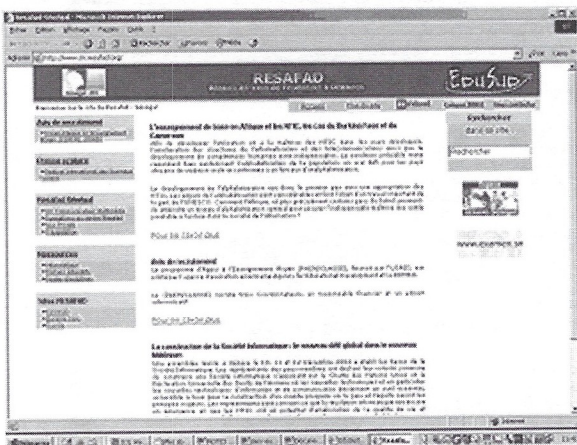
RESAFAD

EDUSUD

L'enseignement de base en Afrique et les NTIC, les cas du Burkina Faso et du Cameroun

Avis de recrutement

Rechercher

Rechercher

www.edusud.sn

La construction de la Société informatique : le nouveau défi global dans le nouveau Millénaire

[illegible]